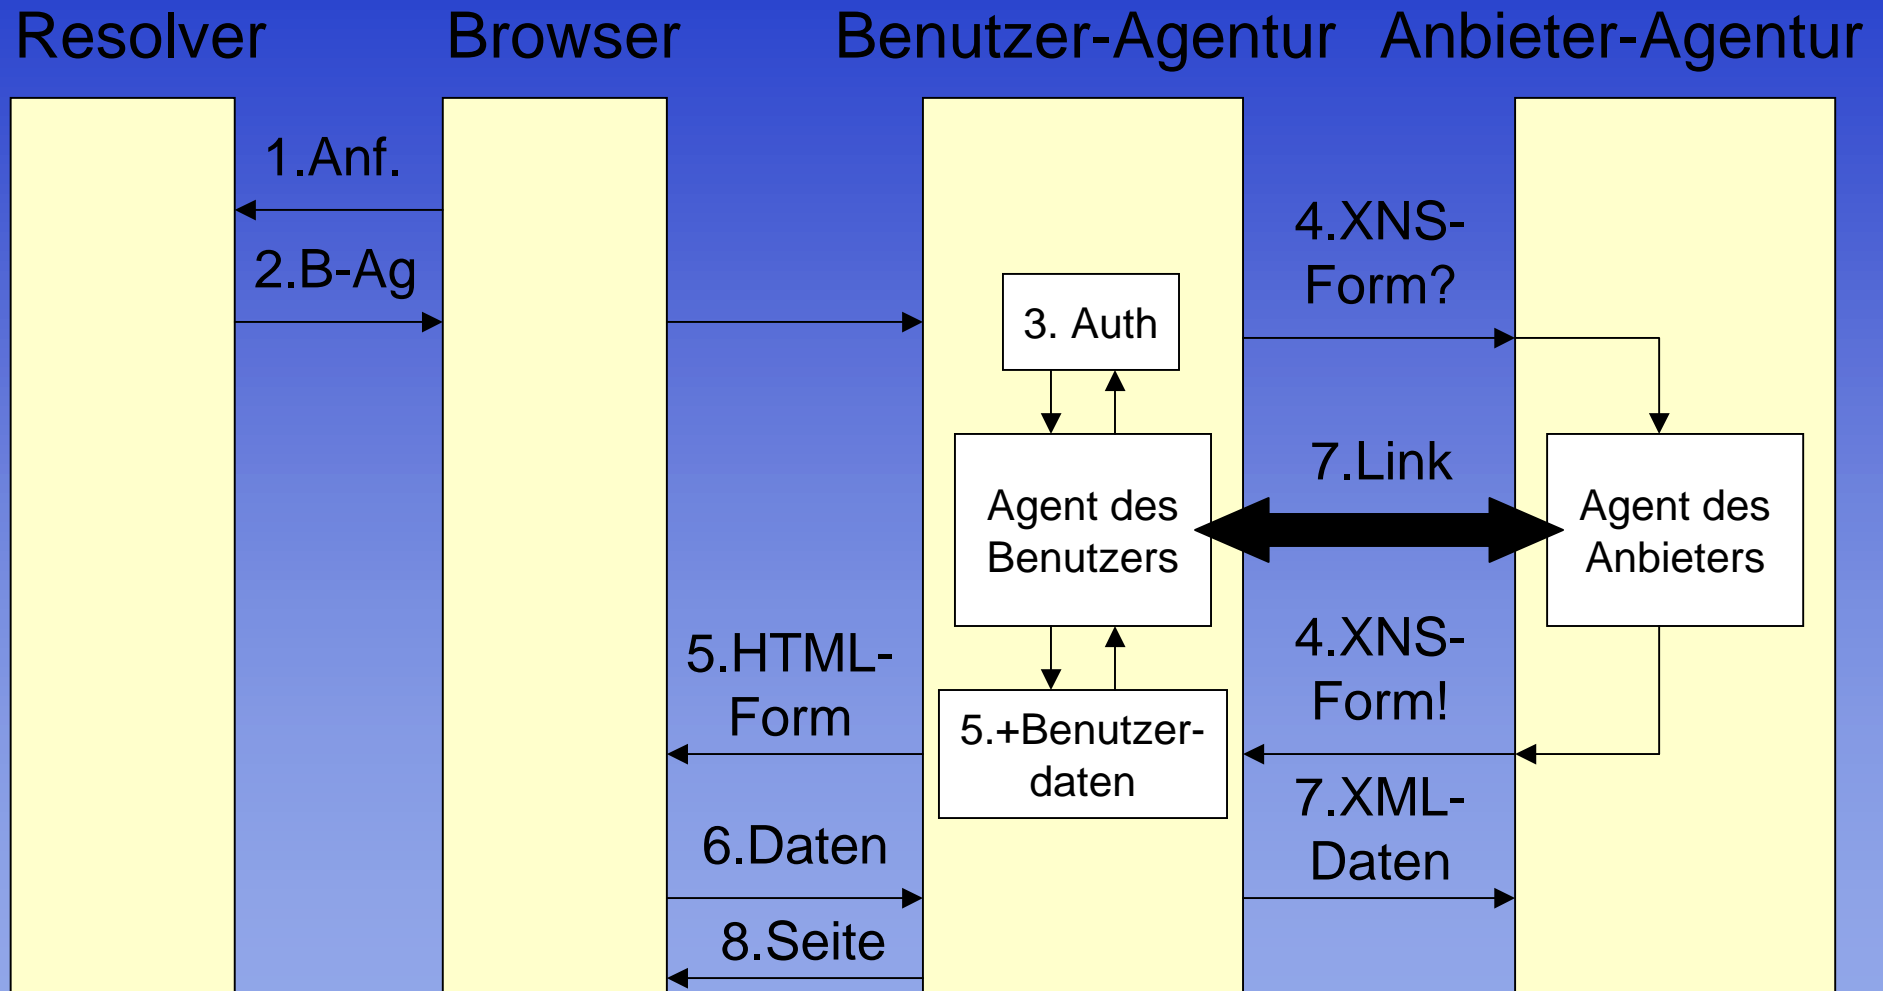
Resolver Browser Benutzer-Agentur Anbieter-Agentur

1.Anf.

2.B-Ag

4.XNS-Form?

3. Auth

7.Link

Agent des Benutzers

Agent des Anbieters

5.HTML-Form

4.XNS-Form!

5.+Benutzerdaten

7.XML-Daten

6.Daten

8.Seite